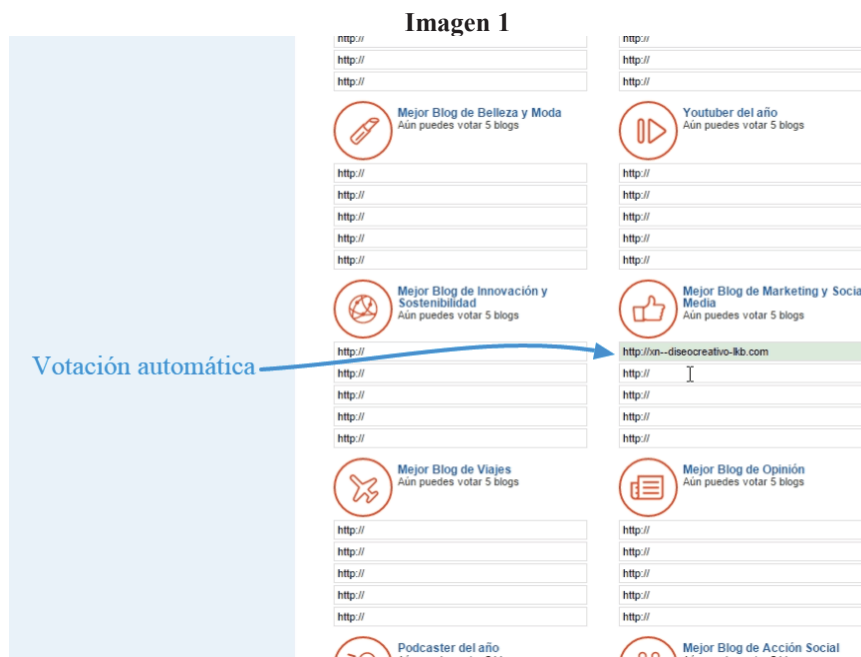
Imagen 1

http://
http://
http://

Mejor Blog de Belleza y Moda
Aún puedes votar 5 blogs

http://
http://
http://
http://
http://

Mejor Blog de Innovación y Sostenibilidad
Aún puedes votar 5 blogs

http://
http://
http://
http://
http://

Mejor Blog de Viajes
Aún puedes votar 5 blogs

http://
http://
http://
http://
http://

Podcaster del año
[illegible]

http://
http://
http://

Youtuber del año
Aún puedes votar 5 blogs

http://
http://
http://
http://
http://

Mejor Blog de Marketing y Social Media
Aún puedes votar 5 blogs

http://xn--diseocreativo-lkb.com
http://
http://
http://
http://

Mejor Blog de Opinión
Aún puedes votar 5 blogs

http://
http://
http://
http://
http://

Mejor Blog de Acción Social
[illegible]

Votación automática